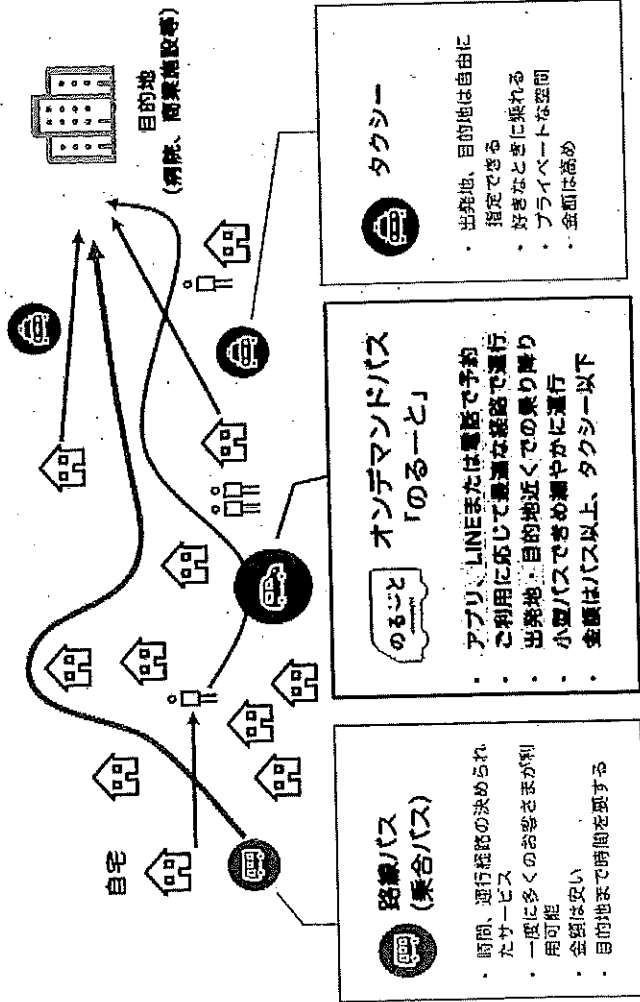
目的地
(病院、商業施設等)

自宅

路線バス
(乗合バス)

・時間、運行経路の決められたサービス
・一度に多くのお客さまが利用可能
・金額は安い
・目的地まで時間を要する

のるーと

オンデマンドバス
「のるーと」

・アプリ、LINEまたは電話で予約
・ご利用に応じて最適な経路で運行
・出発地・目的地近くでの乗り降り
・小型バスできめ細やかに運行
・金額はバス以上、タクシー以下

タクシー

・出発地、目的地は自由に指定できる
・好きなときに乗れる
・プライベートな空間
・金額は高め